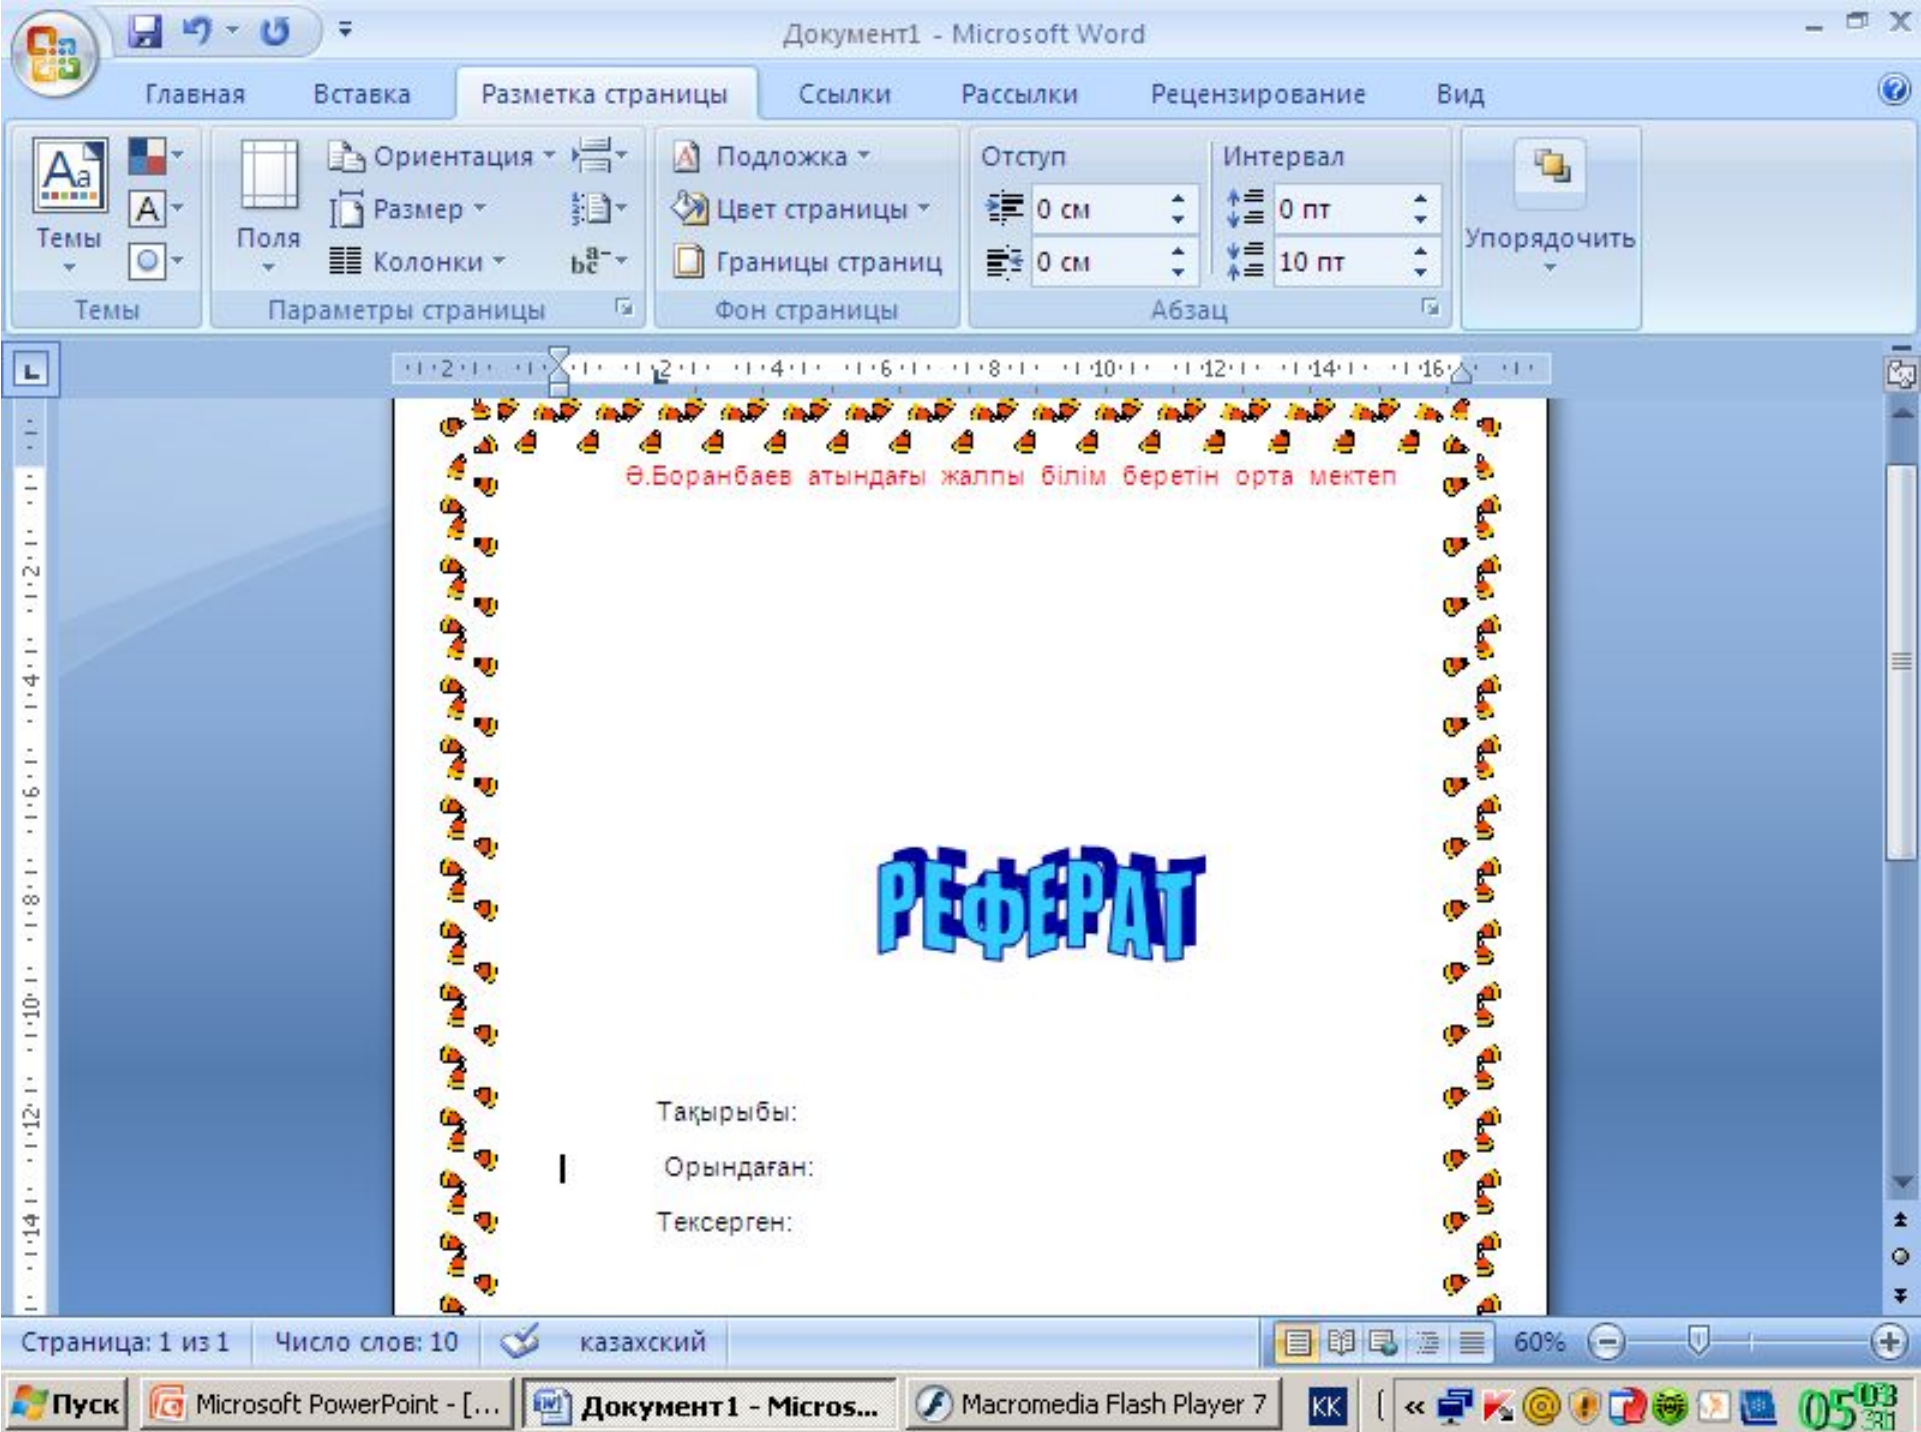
Документ1 - Microsoft Word

Главная Вставка Разметка страницы Ссылки Рассылки Рецензирование Вид

Темы
Темы

Поля
Ориентация
Размер
Колонки
Параметры страницы

Подложка
Цвет страницы
Границы страниц
Фон страницы

Отступ
0 см
0 см
Интервал
0 пт
10 пт
Абзац

Упорядочить

2 2 4 6 8 10 12 14 16

Ө.Боранбаев атындағы жалпы білім беретін орта мектеп

РЕФЕРАТ

Тақырыбы:

Орындаған:

Тексерген:

Страница: 1 из 1 Число слов: 10 казахский 60%

Пуск Microsoft PowerPoint - [... Документ1 - Micros... Macromedia Flash Player 7 KK 05